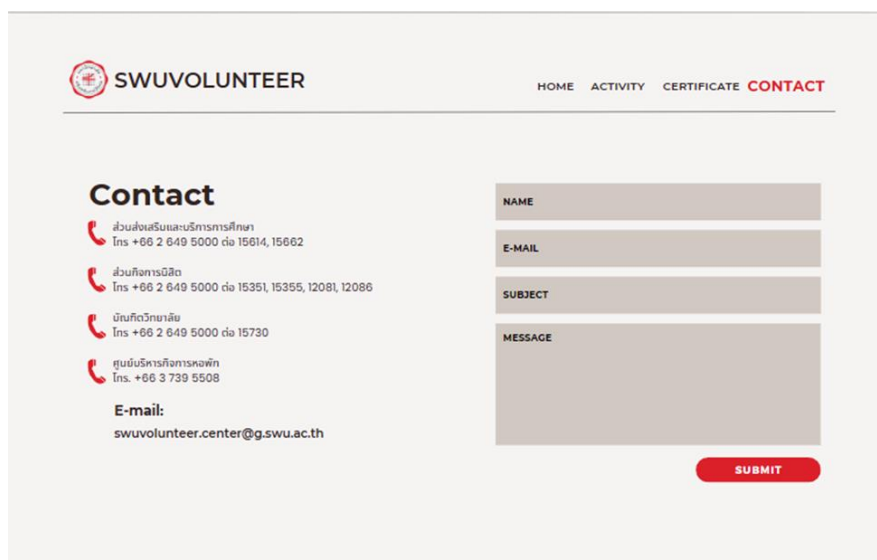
SWUVOLUNTEER

HOME ACTIVITY CERTIFICATE CONTACT

Contact

ส่วนส่งเสริมและบริการการศึกษา
โทร +66 2 649 5000 ต่อ 15614, 15662

ส่วนกิจการนิสิต
โทร +66 2 649 5000 ต่อ 15351, 15355, 12081, 12086

บัณฑิตวิทยาลัย
โทร +66 2 649 5000 ต่อ 15730

ศูนย์บริหารกิจการหอพัก
โทร. +66 3 739 5508

E-mail:
swuvolunteer.center@g.swu.ac.th

NAME

E-MAIL

SUBJECT

MESSAGE

SUBMIT